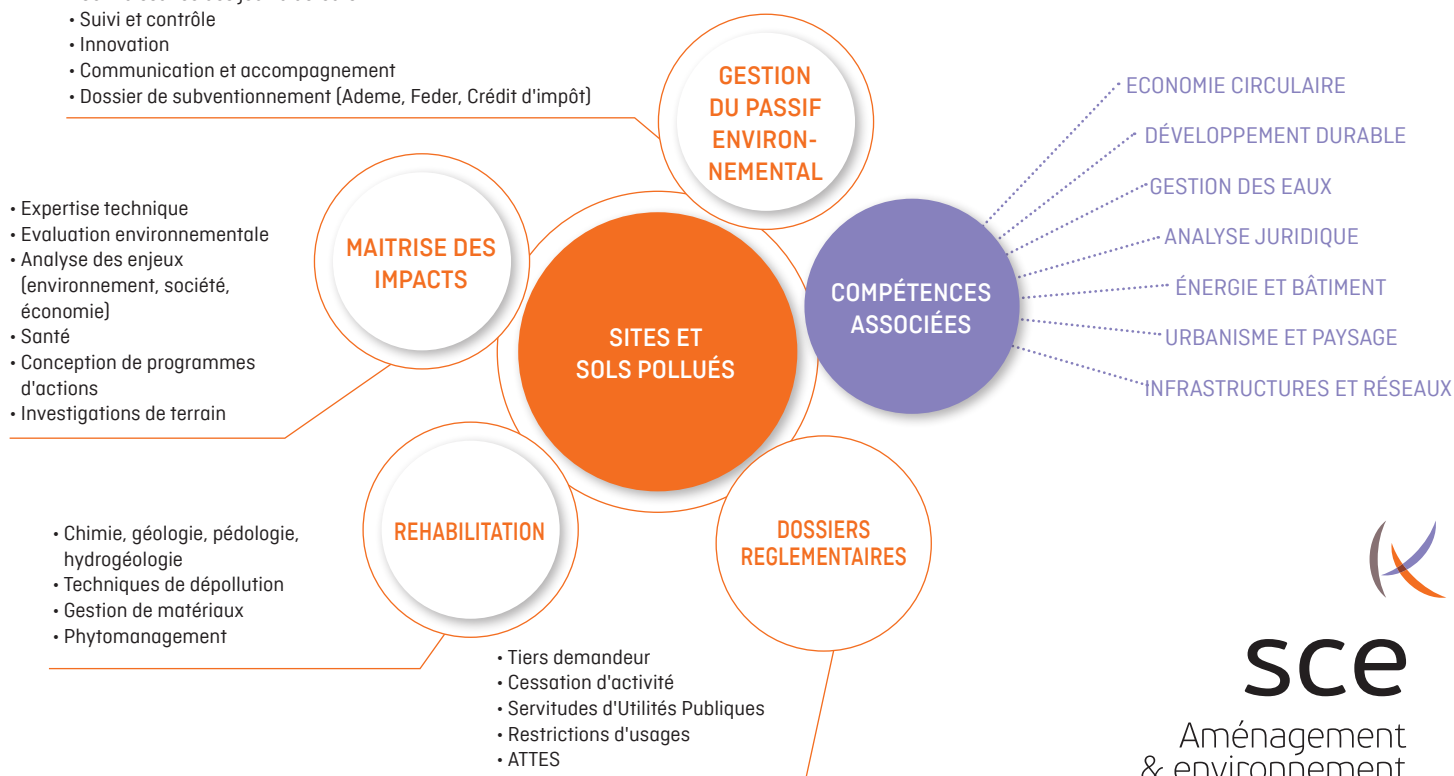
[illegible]
• Suivi et contrôle
• Innovation
• Communication et accompagnement
• Dossier de subventionnement (Ademe, Feder, Crédit d'impôt)

GESTION DU PASSIF ENVIRONNEMENTAL

ECONOMIE CIRCULAIRE
DÉVELOPPEMENT DURABLE
GESTION DES EAUX
ANALYSE JURIDIQUE
ÉNERGIE ET BÂTIMENT
URBANISME ET PAYSAGE
INFRASTRUCTURES ET RÉSEAUX

COMPÉTENCES ASSOCIÉES

• Expertise technique
• Evaluation environnementale
• Analyse des enjeux (environnement, société, économie)
• Santé
• Conception de programmes d'actions
• Investigations de terrain

MAITRISE DES IMPACTS

SITES ET SOLS POLLUÉS

REHABILITATION

DOSSIERS REGLEMENTAIRES

• Chimie, géologie, pédologie, hydrogéologie
• Techniques de dépollution
• Gestion de matériaux
• Phytomanagement

• Tiers demandeur
• Cessation d'activité
• Servitudes d'Utilités Publiques
• Restrictions d'usages
• ATTES

sce
Aménagement & environnement